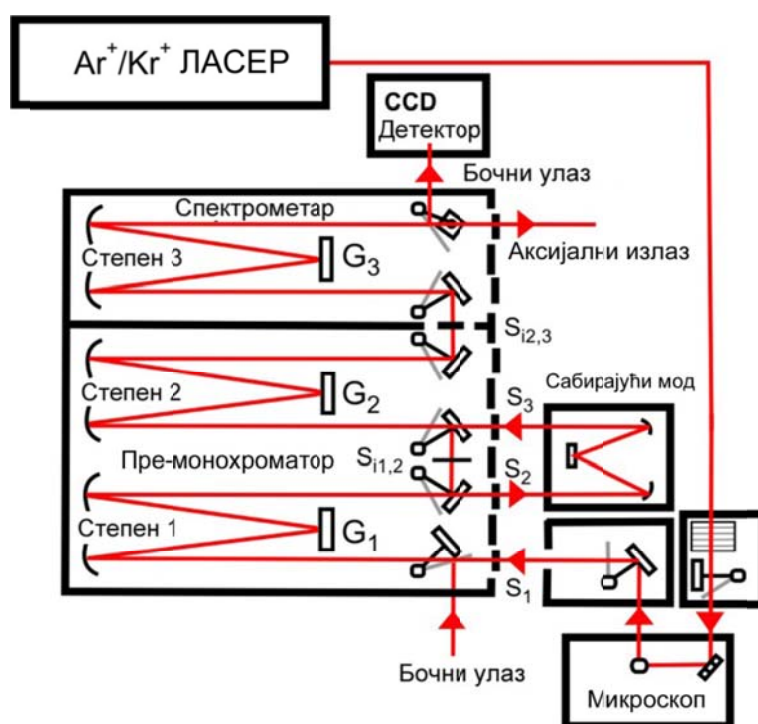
$Ar^+/Kr^+$ ЛАСЕР

CCD
Детектор

Бочни улаз

Спектрометар

Степен 3

$G_3$

Аксијални излаз

$S_{i2,3}$

Степен 2

$G_2$

Сабирајући мод

$S_3$

Пре-монохроматор

$S_{i1,2}$

$S_2$

Степен 1

$G_1$

$S_1$

Бочни улаз

Микроскоп